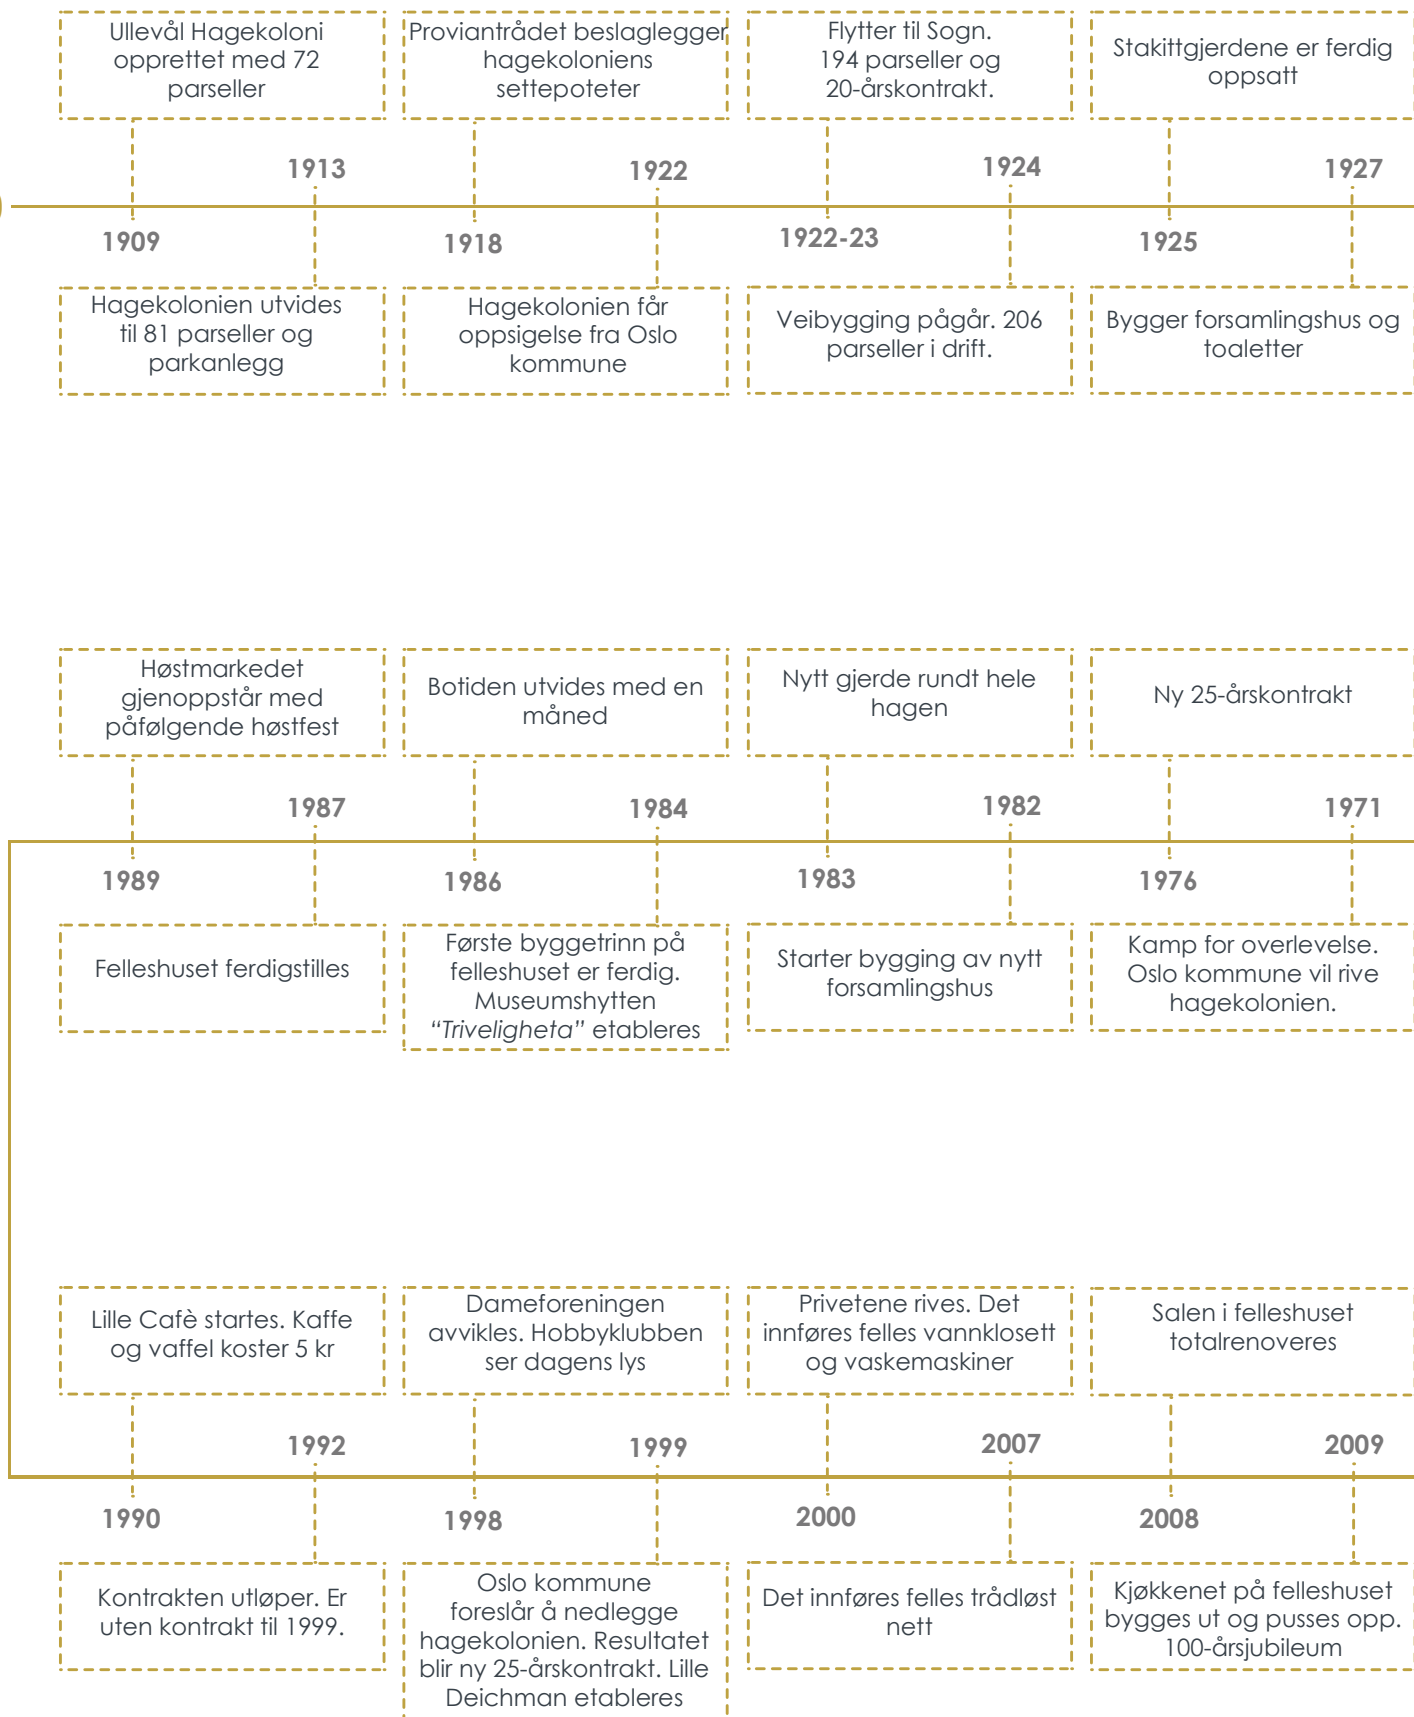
Ullevål Hagekoloni opprettet med 72 parseller

Proviantrådet beslaglegger hagekoloniens settepoteter

Flytter til Sogn. 194 parseller og 20-årskontrakt.

Stakittgjerdene er ferdig oppsatt

1913

1922

1924

1927

1909

1918

1922-23

1925

Hagekolonien utvides til 81 parseller og parkanlegg

Hagekolonien får oppsigelse fra Oslo kommune

Veibygging pågår. 206 parseller i drift.

Bygger forsamlingshus og toaletter

Høstmarkedet gjenoppstår med påfølgende høstfest

Botiden utvides med en måned

Nytt gjerde rundt hele hagen

Ny 25-årskontrakt

1987

1984

1982

1971

1989

1986

1983

1976

Felleshuset ferdigstilles

Første byggetrinn på felleshuset er ferdig. Museumshytten *"Triveligheta"* etableres

Starter bygging av nytt forsamlingshus

Kamp for overlevelse. Oslo kommune vil rive hagekolonien.

Lille Cafè startes. Kaffe og vaffel koster 5 kr

Dameforeningen avvikles. Hobbyklubben ser dagens lys

Privetene rives. Det innføres felles vannklosett og vaskemaskiner

Salen i felleshuset totalrenoveres

1992

1999

2007

2009

1990

1998

2000

2008

Kontrakten utløper. Er uten kontrakt til 1999.

Oslo kommune foreslår å nedlegge hagekolonien. Resultatet blir ny 25-årskontrakt. Lille Deichman etableres

Det innføres felles trådløst nett

Kjøkkenet på felleshuset bygges ut og pusses opp. 100-årsjubileum